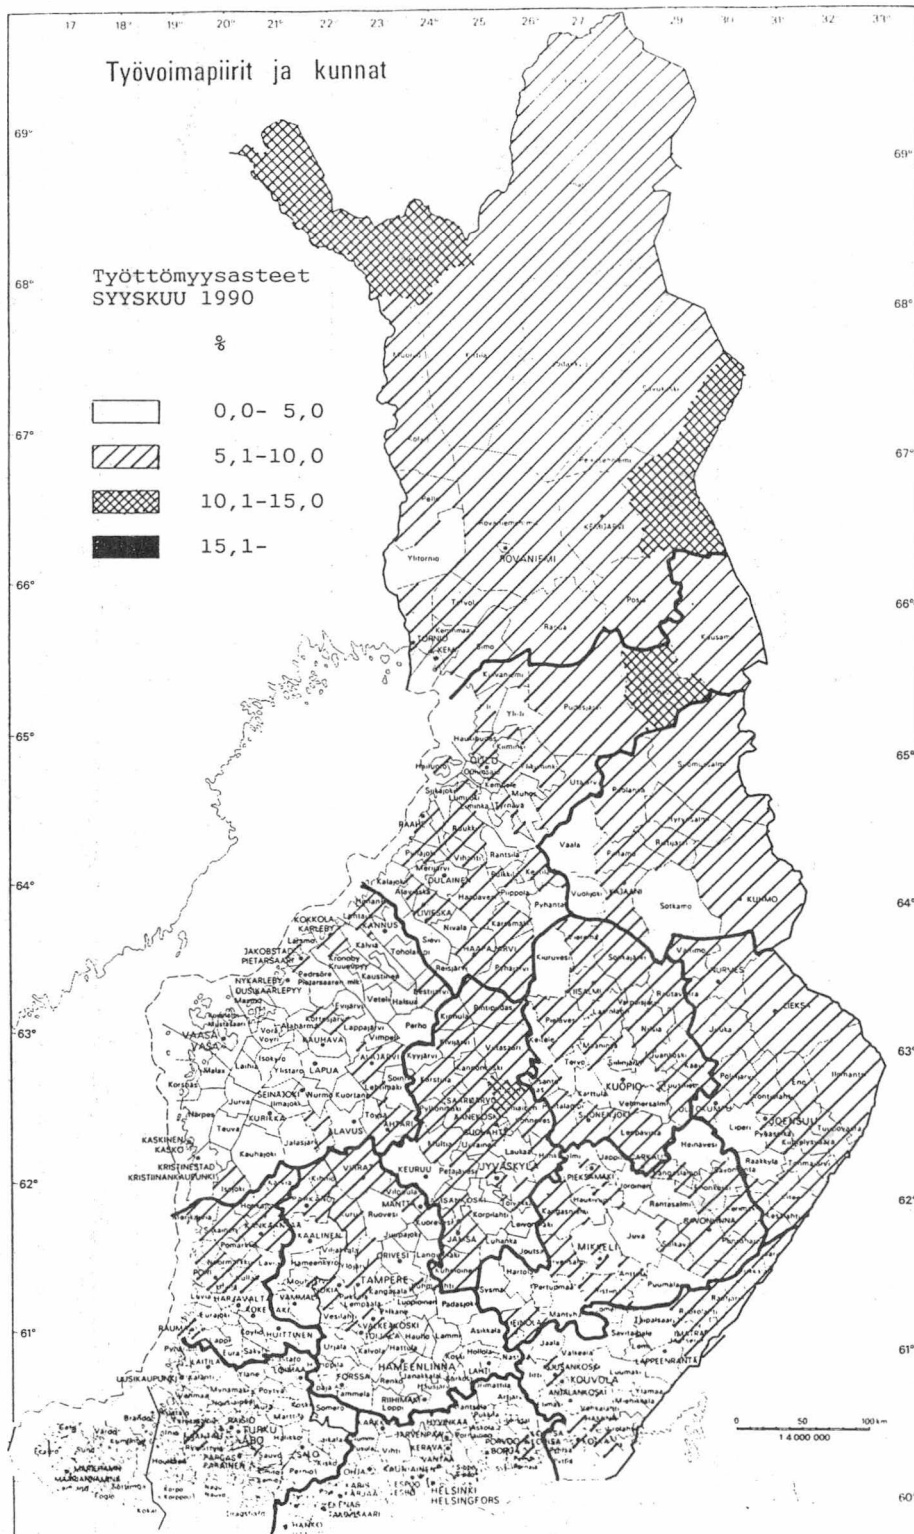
17 18° 19° 20° 21° 22° 23 24° 25 26° 27 29 30 31° 32 33°

Työvoimapiirit ja kunnat

69°
68°
67°
66°
65°
64°
63°
62°
61°
60°

Työttömyysasteet
SYYSKUU 1990

%

0,0- 5,0
5,1-10,0
10,1-15,0
15,1-

ROVANIEMI
Ylitornio
KEMIJÄRVI
Posio
TORNIO
KEMI
Simo
Kuusamo
Pudasjärvi
OULU
Kempele
Muhos
Utajärvi
RAAHE
Vaala
KAJAANI
Sotkamo
KUHMO
OULAINEN
YLIVIESKA
Nivala
Haapavesi
Pyhäntä
KOKKOLA
KARLEBY
KANNUS
HAAPAJÄRVI
JAKOBSTAD
PIETARSAARI
NYKARLEBY
UUSIKAARLEPYY
Kiuruvesi
IISALMI
NURMES
LIEKSA
VAASA
VASA
LAPUA
SEINÄJOKI
KURIKKA
Kuortane
ALAJÄRVI
ÄÄNEKOSKI
SUOLAHTI
KUOPIO
JOENSUU
KASKINEN
KASKÖ
KRISTINESTAD
KRISTIINANKAUPUNKI
ÄHTÄRI
VIRRAT
KEURUU
JYVÄSKYLÄ
PIEKSÄMÄKI
VARKAUS
SAVONLINNA
MÄNTTÄ
JÄMSÄ
MIKKELI
ORIVESI
TAMPERE
VAMMALA
RAUMA
HUITTINEN
FORSSA
HÄMEENLINNA
VALKEAKOSKI
TOIJALA
HEINOLA
LAHTI
KOUVOLA
KUUSANKOSKI
ANJALANKOSKI
IMATRA
LAPPEENRANTA
HAMINA
KOTKA
UUSIKAUPUNKI
RAISIO
TURKU
ÅBO
SALO
RIIHIMÄKI
HYVINKÄÄ
JÄRVENPÄÄ
KERAVA
VANTAA
PORVOO
BORGÅ
LOVIISA
ESPOO
HELSINKI
HELSINGFORS
HANKO
PARGAS
PARAINEN

0 50 100 km
1:4 000 000